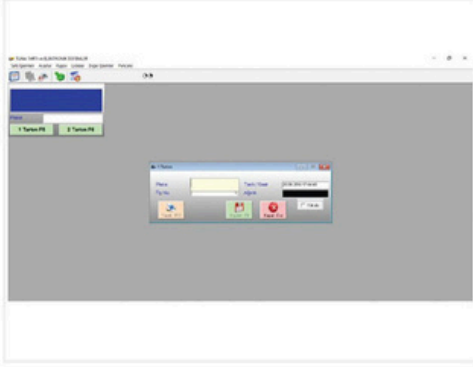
Türker TARTI ve ELEKTRONİK SİSTEMLER

Tartı İşlemleri Arşivler Kayıtlar Listeler Diğer İşlemler Pencere

Plaka

1 Tartım F5 2 Tartım F6

1 Tartım

Plaka

Fiş No

Tartım Zamanı

Ağırlık

Tartım F10

Kaydet F9

Pencere Kapat Esc

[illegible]